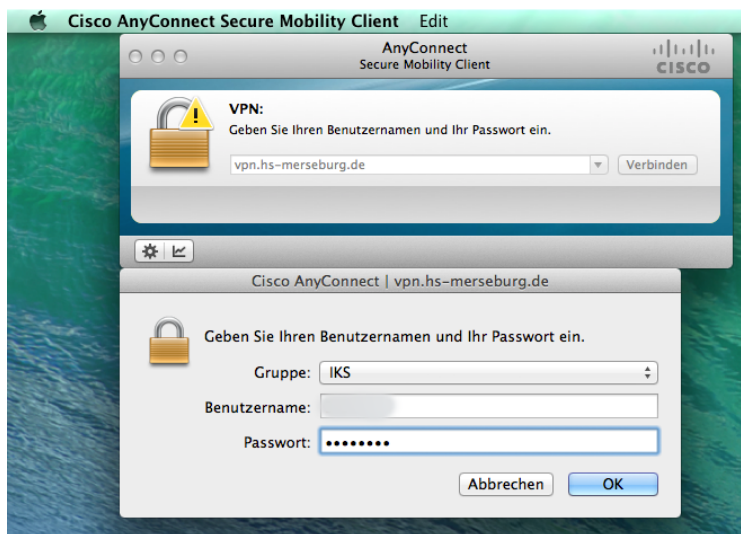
Cisco AnyConnect Secure Mobility Client Edit

AnyConnect
Secure Mobility Client

CISCO

VPN:
Geben Sie Ihren Benutzernamen und Ihr Passwort ein.

vpn.hs-merseburg.de

Verbinden

Cisco AnyConnect | vpn.hs-merseburg.de

Geben Sie Ihren Benutzernamen und Ihr Passwort ein.

Gruppe: IKS

Benutzername: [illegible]

Passwort: ••••••••

Abbrechen

OK